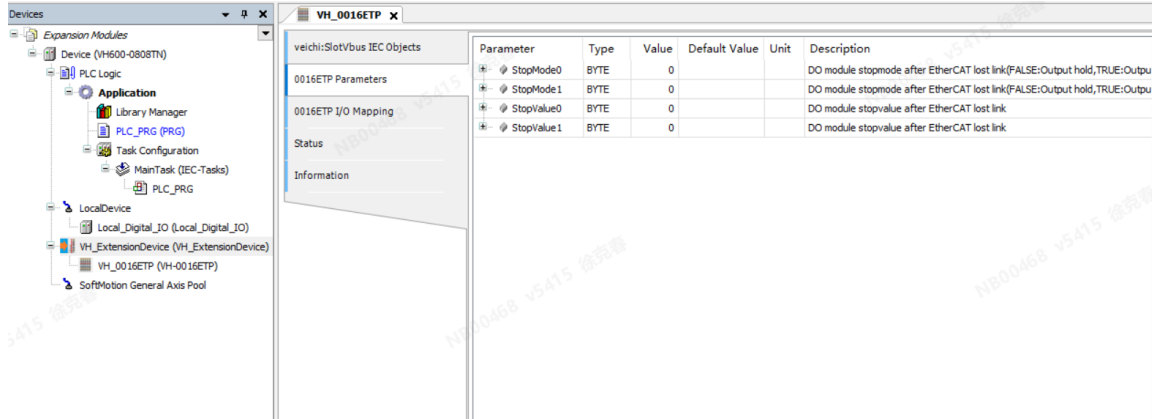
Devices

Expansion Modules
Device (VH600-0808TN)
PLC Logic
Application
Library Manager
PLC_PRG (PRG)
Task Configuration
MainTask (IEC-Tasks)
PLC_PRG
LocalDevice
Local_Digital_IO (Local_Digital_IO)
VH_ExtensionDevice (VH_ExtensionDevice)
VH_0016ETP (VH-0016ETP)
SoftMotion General Axis Pool

VH_0016ETP

veichi:SlotVbus IEC Objects
0016ETP Parameters
0016ETP I/O Mapping
Status
Information

| Parameter | Type | Value | Default Value | Unit | Description |
|---|---|---|---|---|---|
| StopMode0 | BYTE | 0 | | | DO module stopmode after EtherCAT lost link(FALSE:Output hold,TRUE:Outpu |
| StopMode1 | BYTE | 0 | | | DO module stopmode after EtherCAT lost link(FALSE:Output hold,TRUE:Outpu |
| StopValue0 | BYTE | 0 | | | DO module stopvalue after EtherCAT lost link |
| StopValue1 | BYTE | 0 | | | DO module stopvalue after EtherCAT lost link |

NB00468 v5415 徐克睿